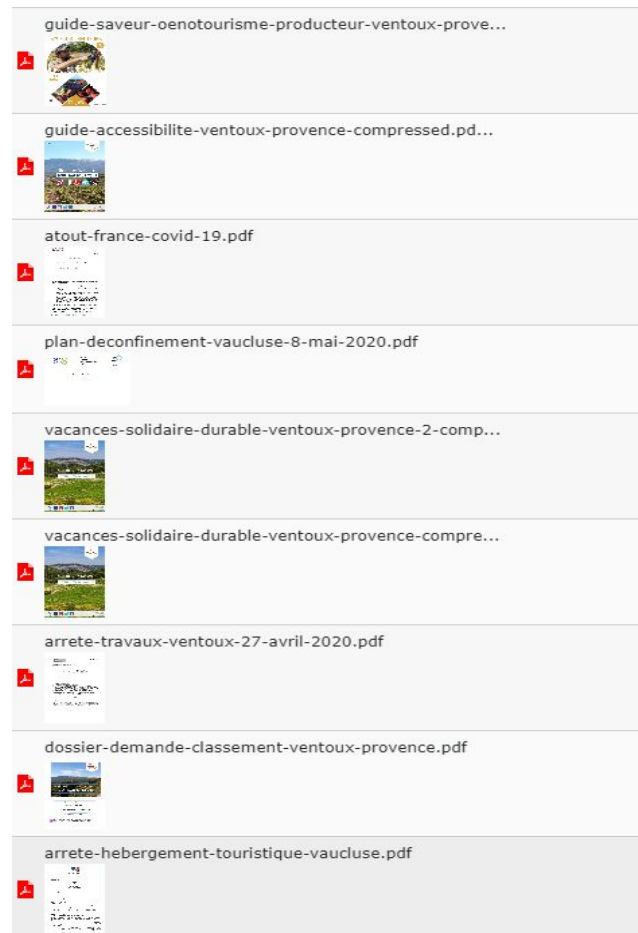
guide-saveur-oenotourisme-producteur-ventoux-prove...

guide-accessibilite-ventoux-provence-compressed.pd...

atout-france-covid-19.pdf

plan-deconfinement-vaucluse-8-mai-2020.pdf

vacances-solidaire-durable-ventoux-provence-2-comp...

vacances-solidaire-durable-ventoux-provence-compre...

arrete-travaux-ventoux-27-avril-2020.pdf

dossier-demande-classement-ventoux-provence.pdf

arrete-hebergement-touristique-vaucluse.pdf